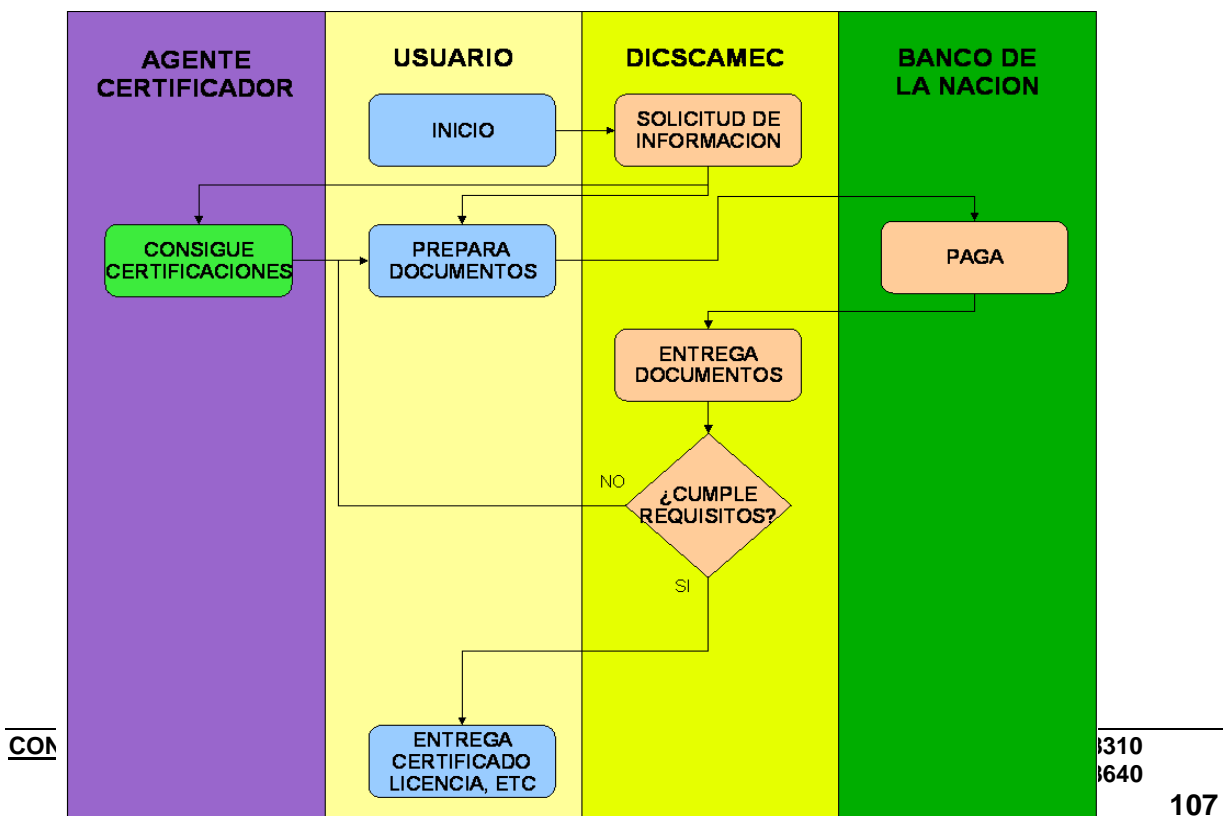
AGENTE CERTIFICADOR

USUARIO

DICSCAMEC

BANCO DE LA NACION

INICIO

SOLICITUD DE INFORMACION

CONSIGUE CERTIFICACIONES

PREPARA DOCUMENTOS

PAGA

ENTREGA DOCUMENTOS

NO

¿CUMPLE REQUISITOS?

SI

ENTREGA CERTIFICADO LICENCIA, ETC

CON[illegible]

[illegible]310
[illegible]640

107